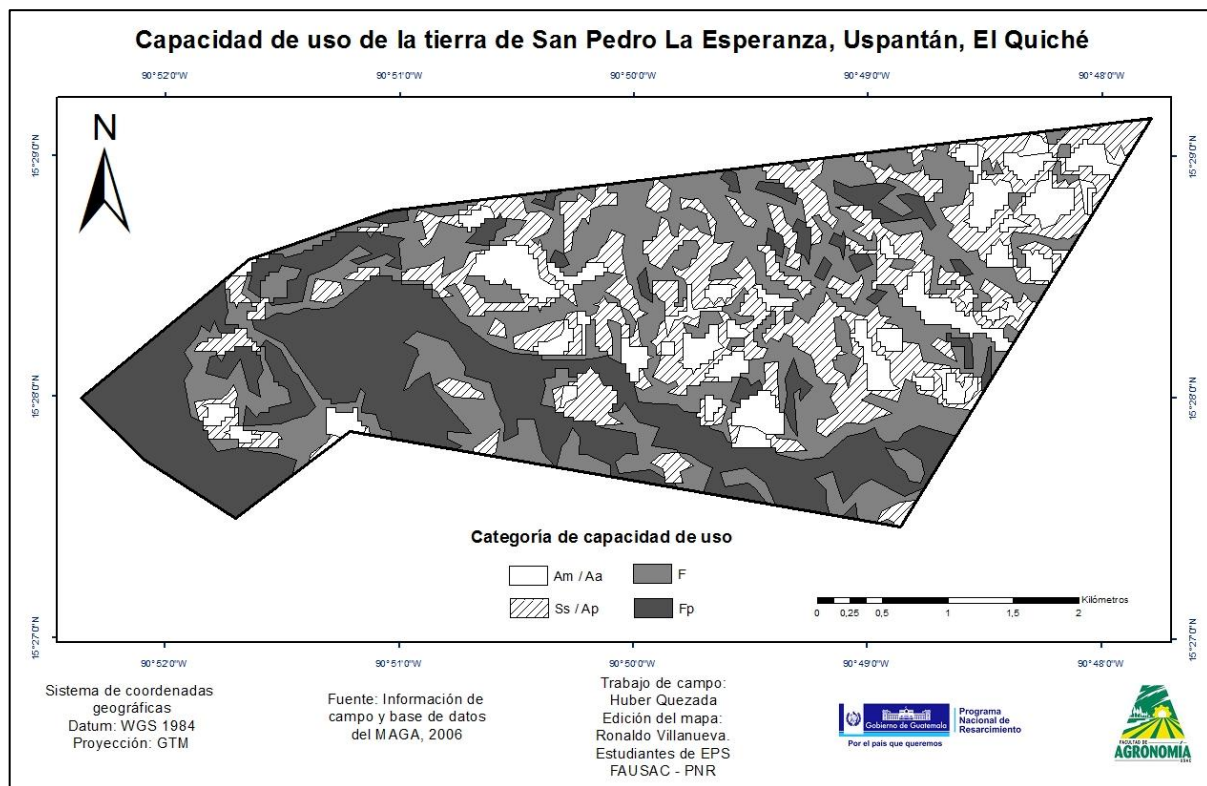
Capacidad de uso de la tierra de San Pedro La Esperanza, Uspantán, El Quiché

90°52'0"W 90°51'0"W 90°50'0"W 90°49'0"W 90°48'0"W

15°29'0"N
15°28'0"N
15°27'0"N

N

Categoría de capacidad de uso

Am / Aa
F
Ss / Ap
Fp

Kilómetros
0 0,25 0,5 1 1,5 2

Sistema de coordenadas geográficas
Datum: WGS 1984
Proyección: GTM

Fuente: Información de campo y base de datos del MAGA, 2006

Trabajo de campo:
Huber Quezada
Edición del mapa:
Ronaldo Villanueva.
Estudiantes de EPS
FAUSAC - PNR

Gobierno de Guatemala
Por el país que queremos
Programa Nacional de Resarcimiento

FACULTAD DE AGRONOMÍA